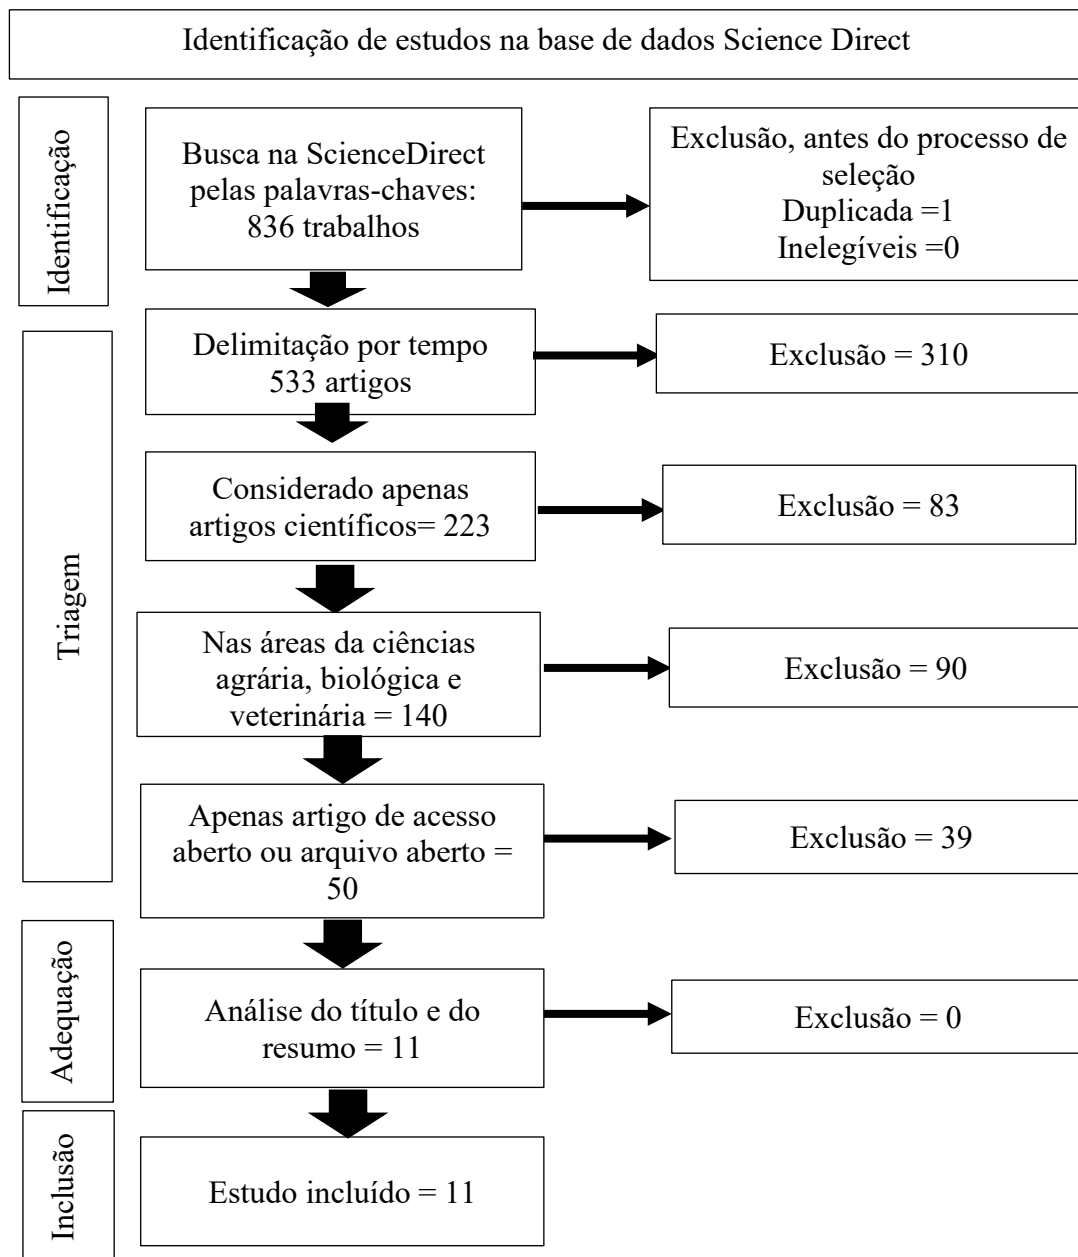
Identificação de estudos na base de dados Science Direct

Identificação

Busca na ScienceDirect pelas palavras-chaves: 836 trabalhos

Exclusão, antes do processo de seleção
Duplicada =1
Inelegíveis =0

Triagem

Delimitação por tempo 533 artigos

Exclusão = 310

Considerado apenas artigos científicos= 223

Exclusão = 83

Nas áreas da ciências agrária, biológica e veterinária = 140

Exclusão = 90

Apenas artigo de acesso aberto ou arquivo aberto = 50

Exclusão = 39

Adequação

Análise do título e do resumo = 11

Exclusão = 0

Inclusão

Estudo incluído = 11